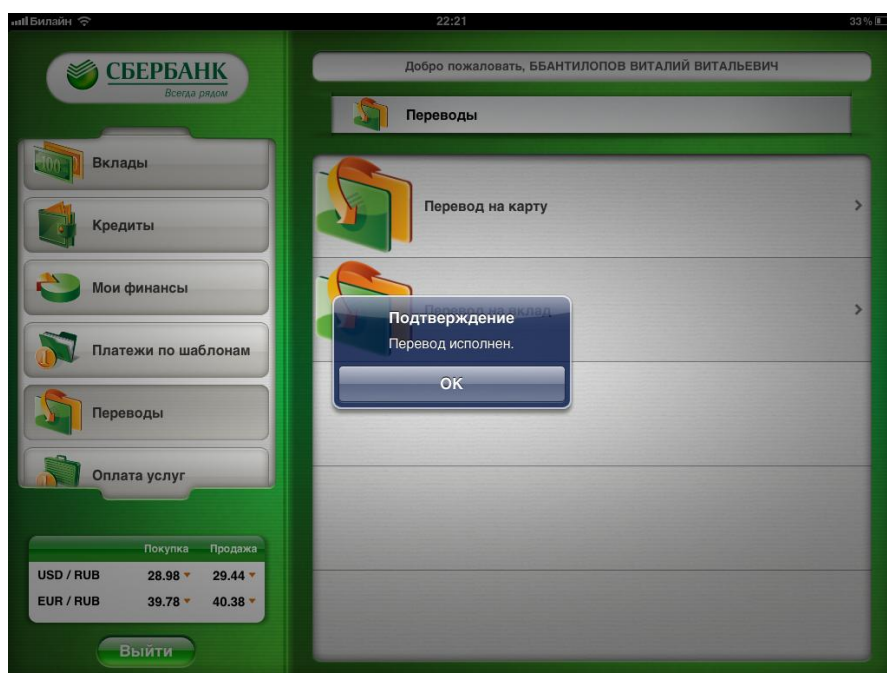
Билайн 22:21 33 %

СБЕРБАНК
Всегда рядом

Добро пожаловать, ББАНТИЛОПОВ ВИТАЛИЙ ВИТАЛЬЕВИЧ

Переводы

Вклады
Кредиты
Мои финансы
Платежи по шаблонам
Переводы
Оплата услуг

Перевод на карту
Перевод на вклад

Подтверждение
Перевод исполнен.
OK

| | Покупка | Продажа |
|---|---|---|
| USD / RUB | 28.98 | 29.44 |
| EUR / RUB | 39.78 | 40.38 |

Выйти